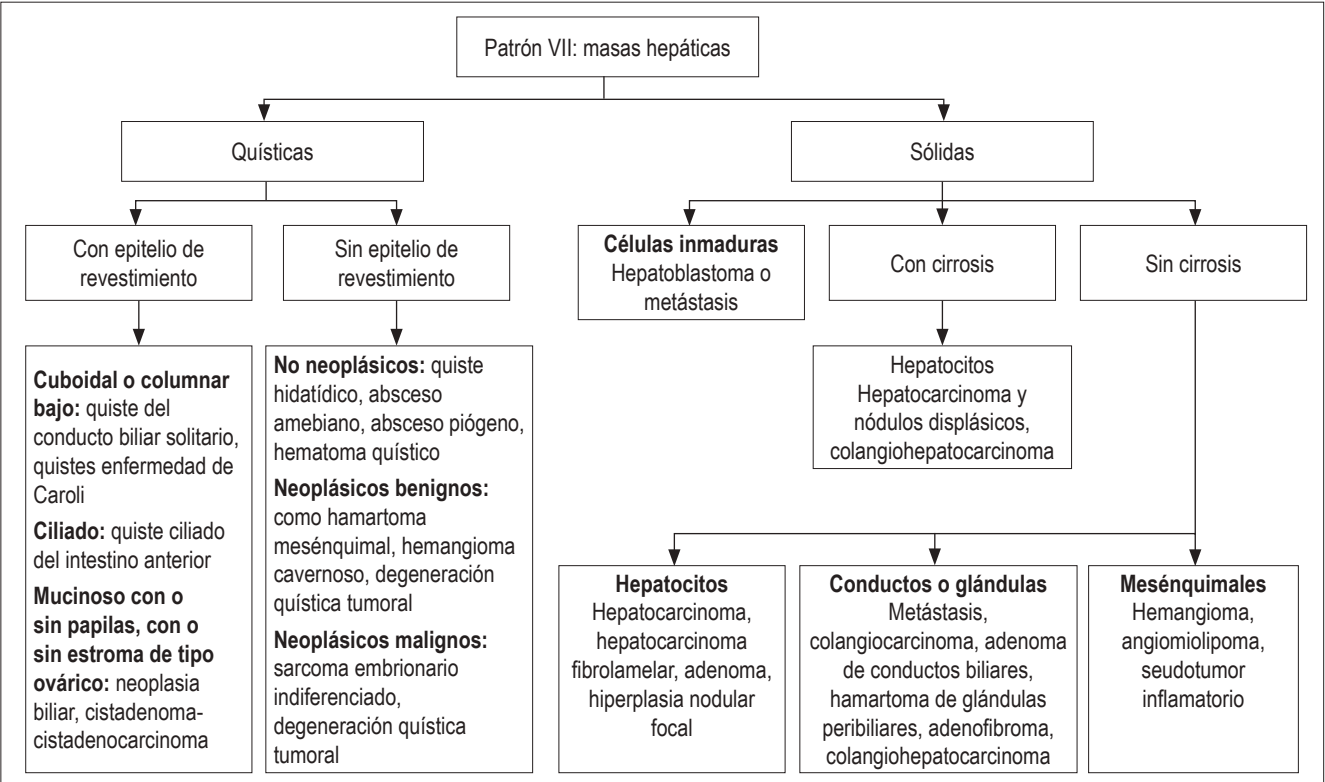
Patrón VII: masas hepáticas

Quísticas

Sólidas

Con epitelio de revestimiento

Sin epitelio de revestimiento

**Células inmaduras** Hepatoblastoma o metástasis

Con cirrosis

Sin cirrosis

**Cuboidal o columnar bajo:** quiste del conducto biliar solitario, quistes enfermedad de Caroli

**Ciliado:** quiste ciliado del intestino anterior

**Mucinoso con o sin papilas, con o sin estroma de tipo ovárico:** neoplasia biliar, cistadenoma-cistadenocarcinoma

**No neoplásicos:** quiste hidatídico, absceso amebiano, absceso piógeno, hematoma quístico

**Neoplásicos benignos:** como hamartoma mesénquimal, hemangioma cavernoso, degeneración quística tumoral

**Neoplásicos malignos:** sarcoma embrionario indiferenciado, degeneración quística tumoral

Hepatocitos Hepatocarcinoma y nódulos displásicos, colangiohepatocarcinoma

**Hepatocitos** Hepatocarcinoma, hepatocarcinoma fibrolamelar, adenoma, hiperplasia nodular focal

**Conductos o glándulas** Metástasis, colangiocarcinoma, adenoma de conductos biliares, hamartoma de glándulas peribiliares, adenofibroma, colangiohepatocarcinoma

**Mesénquimales** Hemangioma, angiomiolipoma, seudotumor inflamatorio